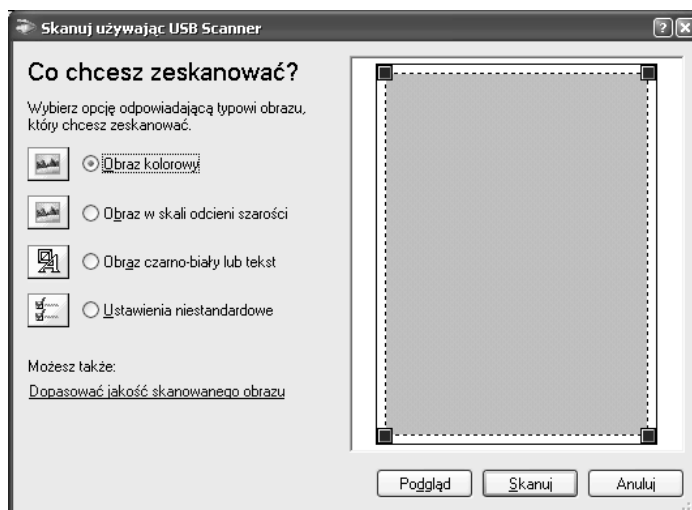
Skanuj używając USB Scanner

Co chcesz zeskanować?

Wybierz opcję odpowiadającą typowi obrazu, który chcesz zeskanować.

Obraz kolorowy

Obraz w skali odcieni szarości

Obraz czarno-biały lub tekst

Ustawienia niestandardowe

Możesz także:

Dopasować jakość skanowanego obrazu

Podgląd

Skanuj

Anuluj